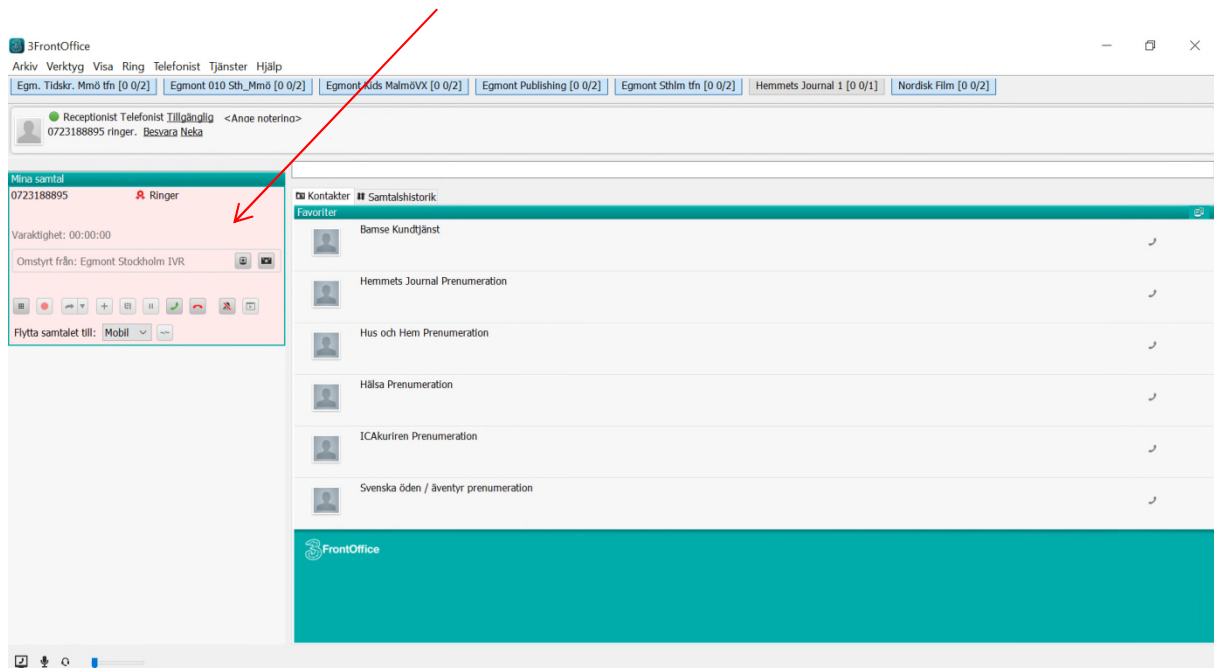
3FrontOffice

Arkiv Verktyg Visa Ring Telefonist Tjänster Hjälp

Egm. Tidskr. Mmö tfn [0 0/2] Egmont 010 Sth_Mmö [0 0/2] Egmont Kids MalmöVX [0 0/2] Egmont Publishing [0 0/2] Egmont Sthlm tfn [0 0/2] Hemmets Journal 1 [0 0/1] Nordisk Film [0 0/2]

Receptionist Telefonist Tillgänglig <Ange notering>
0723188895 ringer. Besvara Neka

Mina samtal
0723188895 Ringer

Varaktighet: 00:00:00

Omstyrt från: Egmont Stockholm IVR

Flytta samtalet till: Mobil

Kontakter Samtalshistorik
Favoriter

Bamse Kundtjänst

Hemmets Journal Prenumeration

Hus och Hem Prenumeration

Hälsa Prenumeration

ICAkuriren Prenumeration

Svenska öden / äventyr prenumeration

3FrontOffice